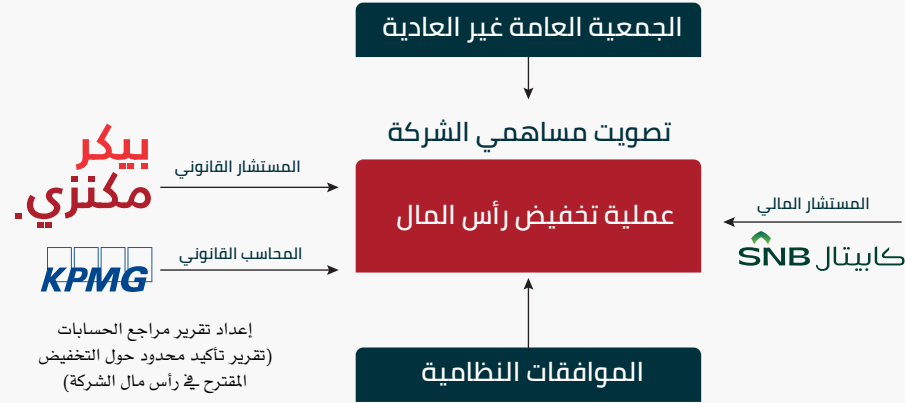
الجمعية العامة غير العادية

تصويت مساهمي الشركة

بيكر مكنزي.

المستشار القانوني

عملية تخفيض رأس المال

المستشار المالي

SNB كابيتال

KPMG

المحاسب القانوني

إعداد تقرير مراجع الحسابات (تقرير تأكيد محدود حول التخفيض المقترح في رأس مال الشركة)

الموافقات النظامية